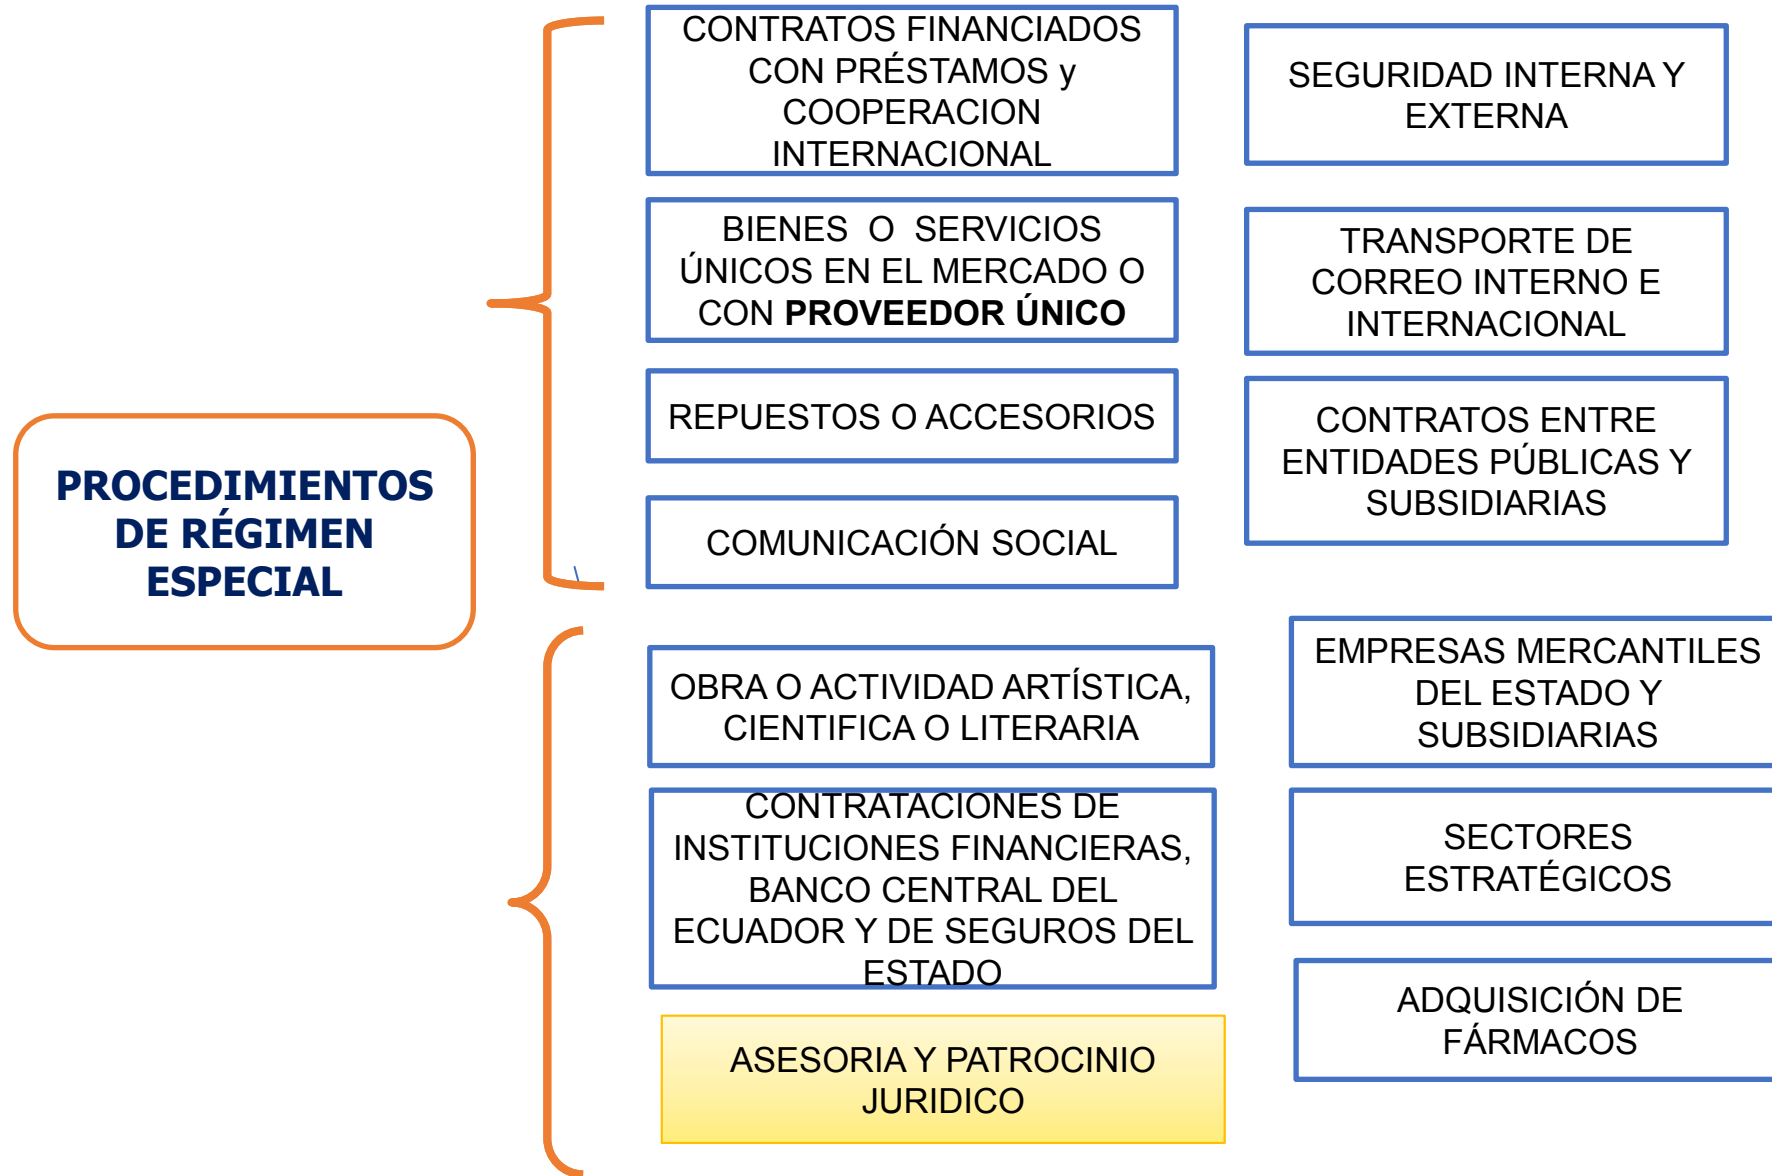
PROCEDIMIENTOS DE RÉGIMEN ESPECIAL

CONTRATOS FINANCIADOS CON PRÉSTAMOS y COOPERACION INTERNACIONAL

BIENES O SERVICIOS ÚNICOS EN EL MERCADO O CON **PROVEEDOR ÚNICO**

REPUESTOS O ACCESORIOS

COMUNICACIÓN SOCIAL

SEGURIDAD INTERNA Y EXTERNA

TRANSPORTE DE CORREO INTERNO E INTERNACIONAL

CONTRATOS ENTRE ENTIDADES PÚBLICAS Y SUBSIDIARIAS

OBRA O ACTIVIDAD ARTÍSTICA, CIENTIFICA O LITERARIA

CONTRATACIONES DE INSTITUCIONES FINANCIERAS, BANCO CENTRAL DEL ECUADOR Y DE SEGUROS DEL ESTADO

ASESORIA Y PATROCINIO JURIDICO

EMPRESAS MERCANTILES DEL ESTADO Y SUBSIDIARIAS

SECTORES ESTRATÉGICOS

ADQUISICIÓN DE FÁRMACOS